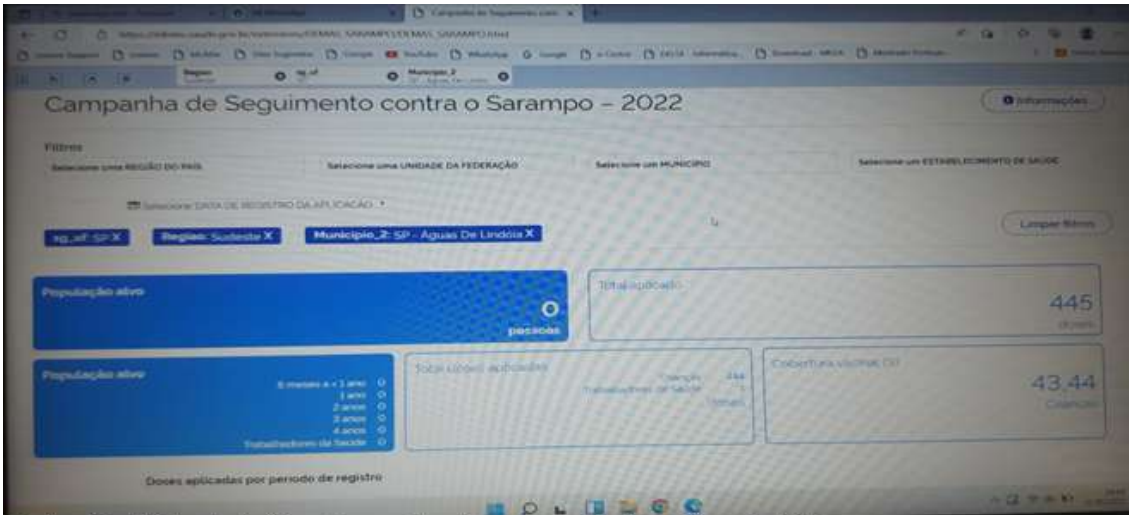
Campanha de Seguimento contra o Sarampo – 2022

Informações

Filtros

Selecione uma REGIÃO DO PAÍS

Selecione uma UNIDADE DA FEDERAÇÃO

Selecione um MUNICÍPIO

Selecione um ESTABELECIMENTO DE SAÚDE

Selecione DATA DE REGISTRO DA APLICAÇÃO

Limpar filtros

sg_uf: SP X

Regiao: Sudeste X

Municipio_2: SP - Águas De Lindóia X

População alvo

0

pessoas

Total aplicado

445

doses

População alvo

6 meses a < 1 ano 0
1 ano 0
2 anos 0
3 anos 0
4 anos 0
Trabalhadores da Saúde 0

Total doses aplicadas

Crianças 444
Trabalhadores da Saúde 1
Totais

Cobertura vacinal (%)

43,44

Crianças

Doses aplicadas por período de registro